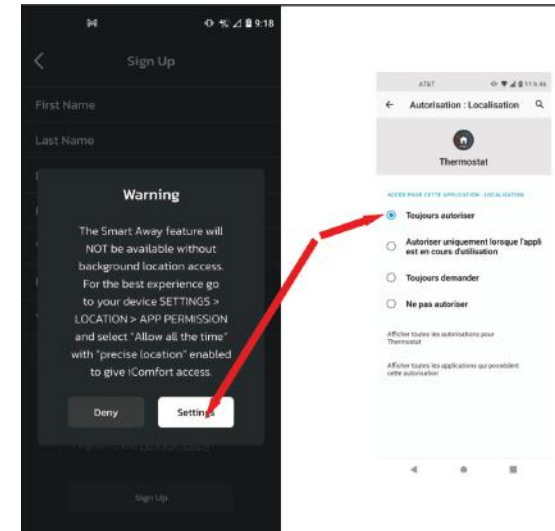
9:18

Sign Up

First Name

Last Name

Warning

The Smart Away feature will NOT be available without background location access. For the best experience go to your device SETTINGS > LOCATION > APP PERMISSION and select "Allow all the time" with "precise location" enabled to give iComfort access.

Deny

Settings

Sign Up

AT&T

Autorisation : Localisation

Thermostat

ACCÈS POUR CETTE APPLICATION : LOCALISATION

Toujours autoriser

Autoriser uniquement lorsque l'appli est en cours d'utilisation

Toujours demander

Ne pas autoriser

Afficher toutes les autorisations pour Thermostat

Afficher toutes les applications qui possèdent cette autorisation